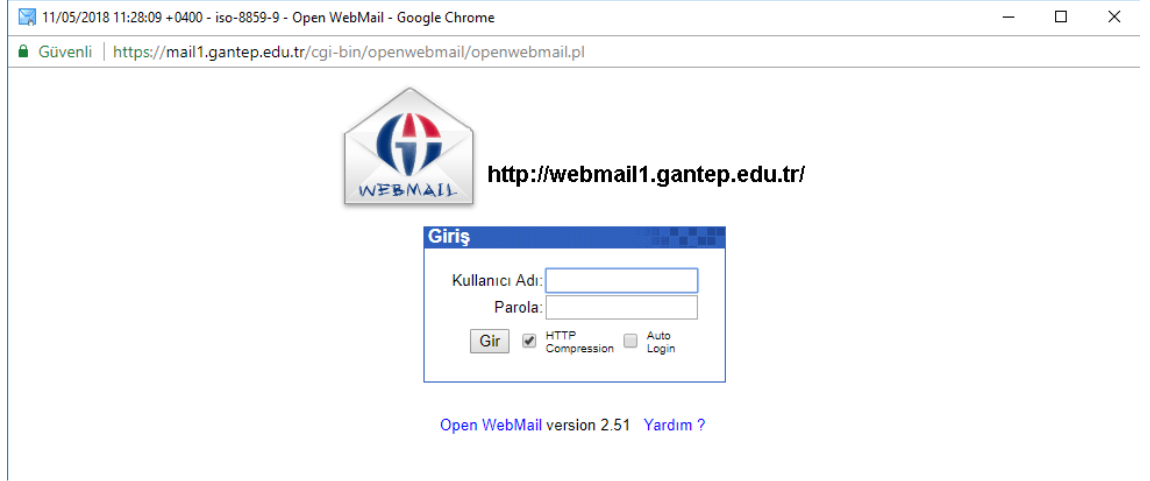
11/05/2018 11:28:09 +0400 - iso-8859-9 - Open WebMail - Google Chrome

Güvenli | https://mail1.gantep.edu.tr/cgi-bin/openwebmail/openwebmail.pl

WEBMAIL

http://webmail1.gantep.edu.tr/

Giriş

Kullanıcı Adı:

Parola:

Gir

HTTP Compression

Auto Login

Open WebMail version 2.51 Yardım ?